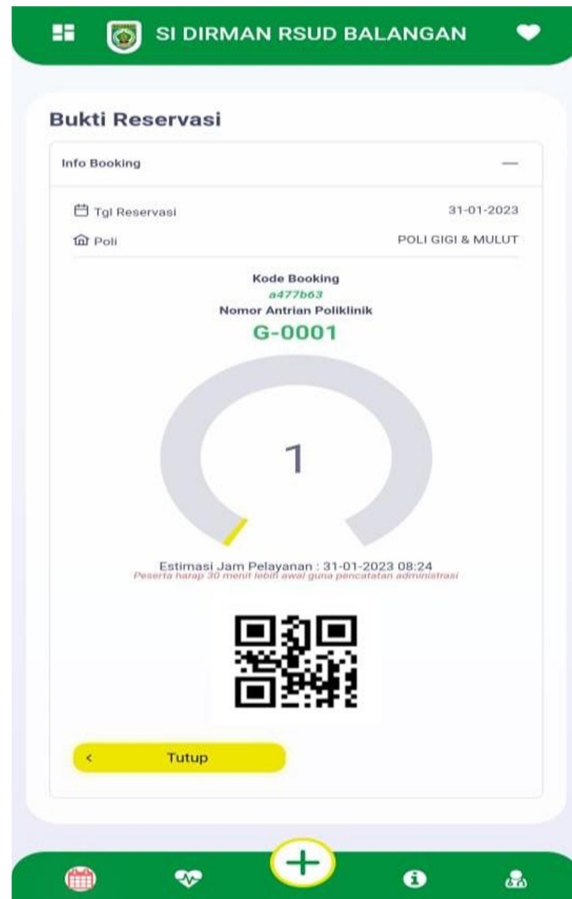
SI DIRMAN RSUD BALANGAN

Bukti Reservasi

Info Booking —

Tgl Reservasi 31-01-2023

Poli POLI GIGI & MULUT

Kode Booking
a477b63
Nomor Antrian Poliklinik
G-0001

1

Estimasi Jam Pelayanan : 31-01-2023 08:24
Peserta harap 30 menit lebih awal guna pencatatan administrasi

< Tutup

+